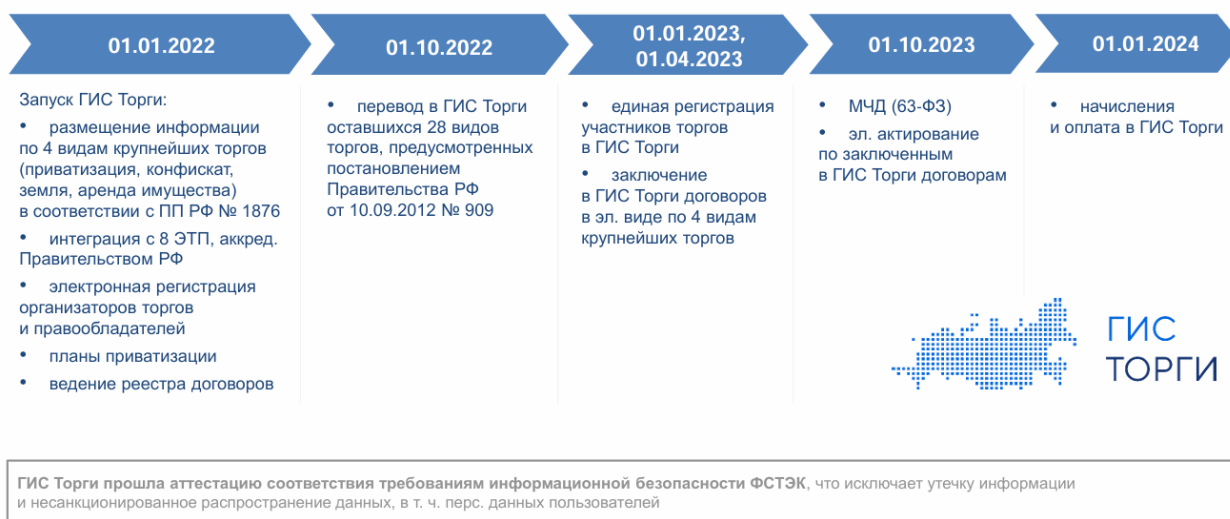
01.01.2022

Запуск ГИС Торги:

• размещение информации по 4 видам крупнейших торгов (приватизация, конфискат, земля, аренда имущества) в соответствии с ПП РФ № 1876

• интеграция с 8 ЭТП, аккред. Правительством РФ

• электронная регистрация организаторов торгов и правообладателей

• планы приватизации

• ведение реестра договоров

01.10.2022

• перевод в ГИС Торги оставшихся 28 видов торгов, предусмотренных постановлением Правительства РФ от 10.09.2012 № 909

01.01.2023, 01.04.2023

• единая регистрация участников торгов в ГИС Торги

• заключение в ГИС Торги договоров в эл. виде по 4 видам крупнейших торгов

01.10.2023

• МЧД (63-ФЗ)

• эл. актирование по заключенным в ГИС Торги договорам

01.01.2024

• начисления и оплата в ГИС Торги

ГИС ТОРГИ

ГИС Торги прошла аттестацию соответствия требованиям информационной безопасности ФСТЭК, что исключает утечку информации и несанкционированное распространение данных, в т. ч. перс. данных пользователей